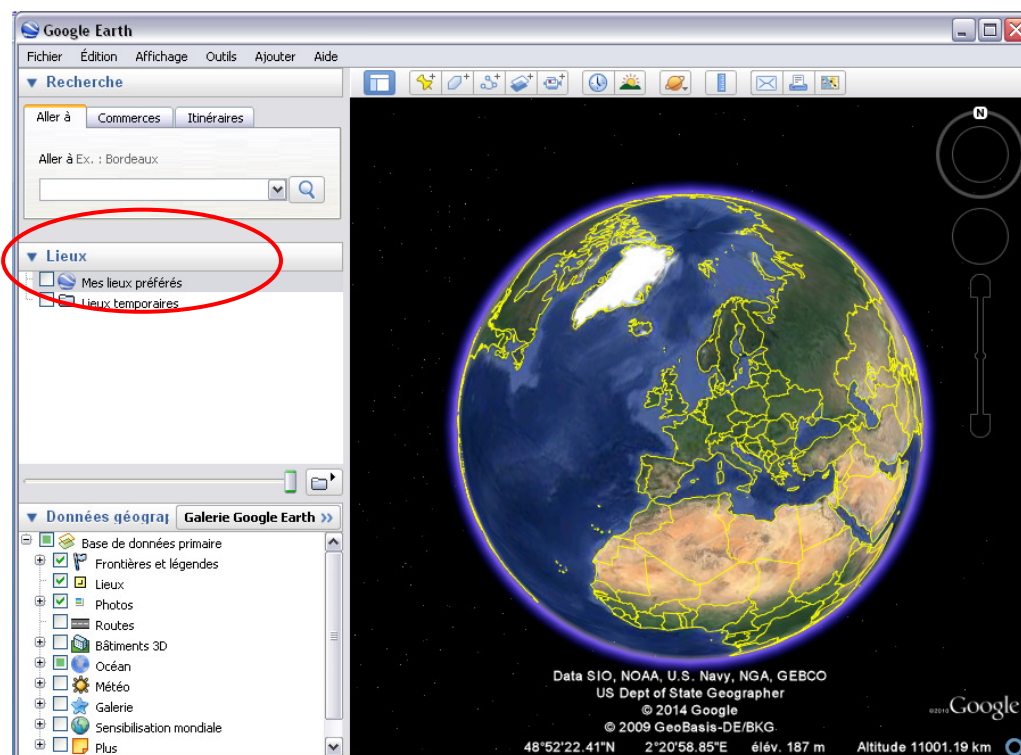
Google Earth

Fichier Édition Affichage Outils Ajouter Aide

▼ Recherche

Aller à | Commerces | Itinéraires

Aller à Ex. : Bordeaux

▼ Lieux

Mes lieux préférés

Lieux temporaires

▼ Données géogra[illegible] Galerie Google Earth »

Base de données primaire

Frontières et légendes

Lieux

Photos

Routes

Bâtiments 3D

Océan

Météo

Galerie

Sensibilisation mondiale

Plus

N

Data SIO, NOAA, U.S. Navy, NGA, GEBCO
US Dept of State Geographer
© 2014 Google
© 2009 GeoBasis-DE/BKG

48°52'22.41"N 2°20'58.85"E élév. 187 m Altitude 11001.19 km

©2014 Google